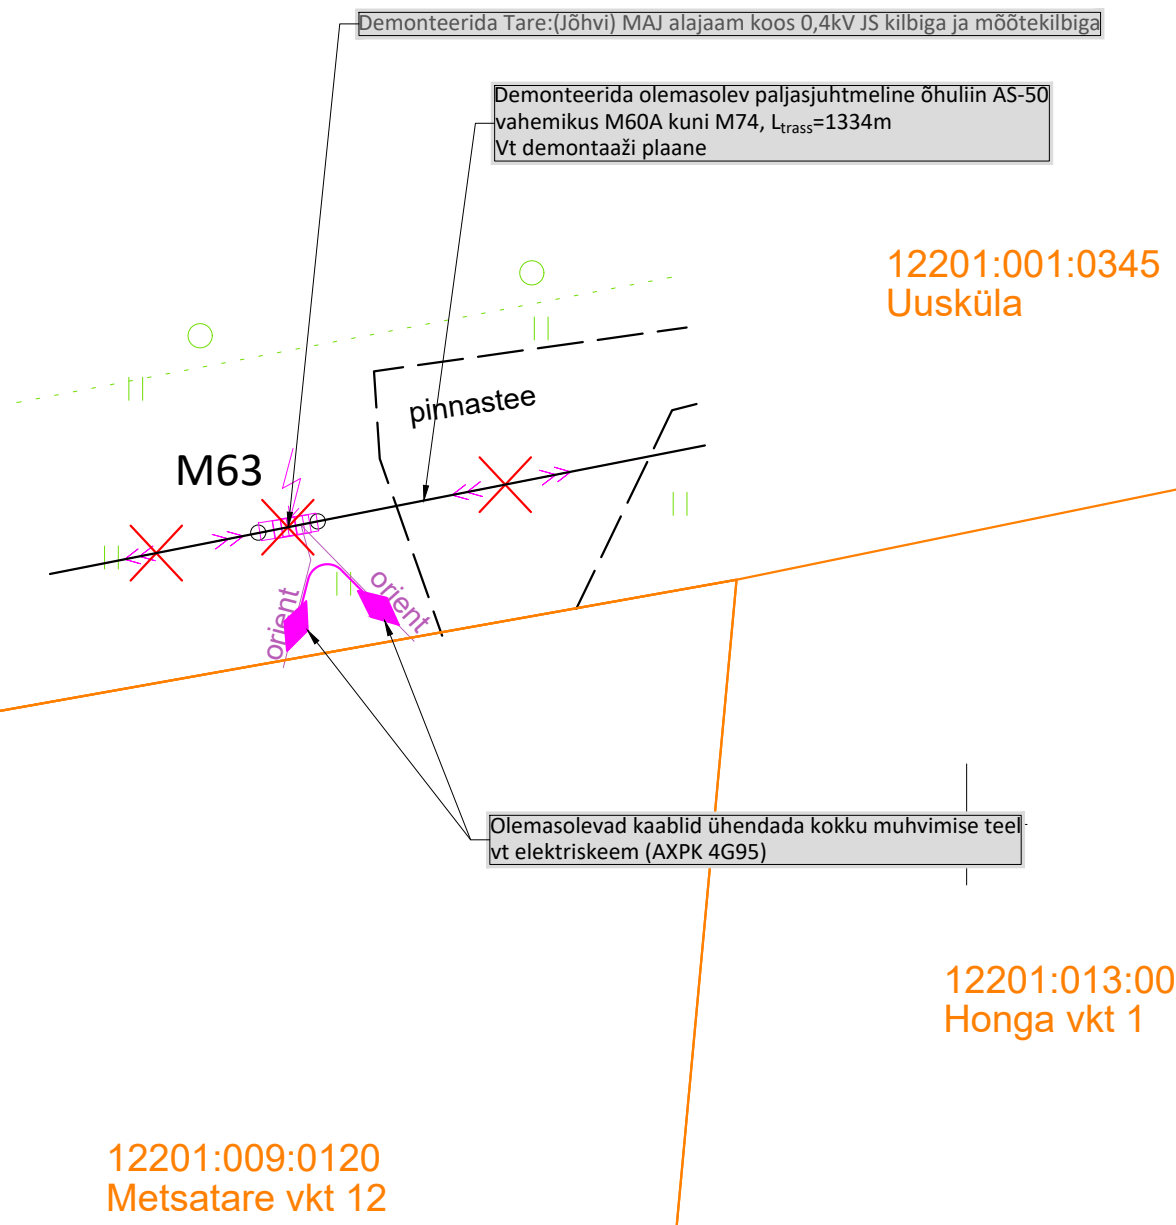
Demonteerida Tare:(Jõhvi) MAJ alajaam koos 0,4kV JS kilbiga ja mõõtekilbiga

Demonteerida olemasolev paljasjuhtmeline õhuliin AS-50 vahemikus M60A kuni M74, $L_{trass}$=1334m
Vt demontaaži plaane

12201:001:0345
Uusküla

pinnastee

M63

orient

orient

Olemasolevad kaablid ühendada kokku muhvimise teel
vt elektriskeem (AXPK 4G95)

12201:013:00
Honga vkt 1

12201:009:0120
Metsatare vkt 12